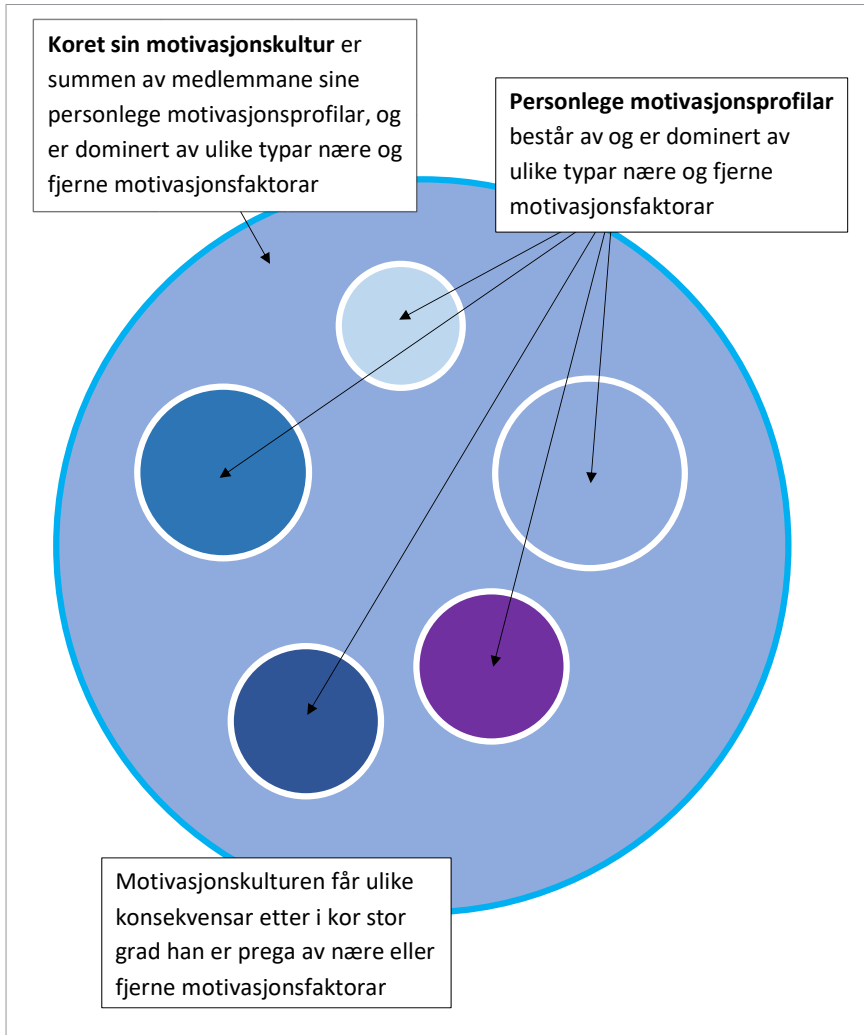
**Koret sin motivasjonskultur** er summen av medlemmane sine personlege motivasjonsprofilar, og er dominert av ulike typar nære og fjerne motivasjonsfaktorar

**Personlege motivasjonsprofilar** består av og er dominert av ulike typar nære og fjerne motivasjonsfaktorar

Motivasjonskulturen får ulike konsekvensar etter i kor stor grad han er prega av nære eller fjerne motivasjonsfaktorar